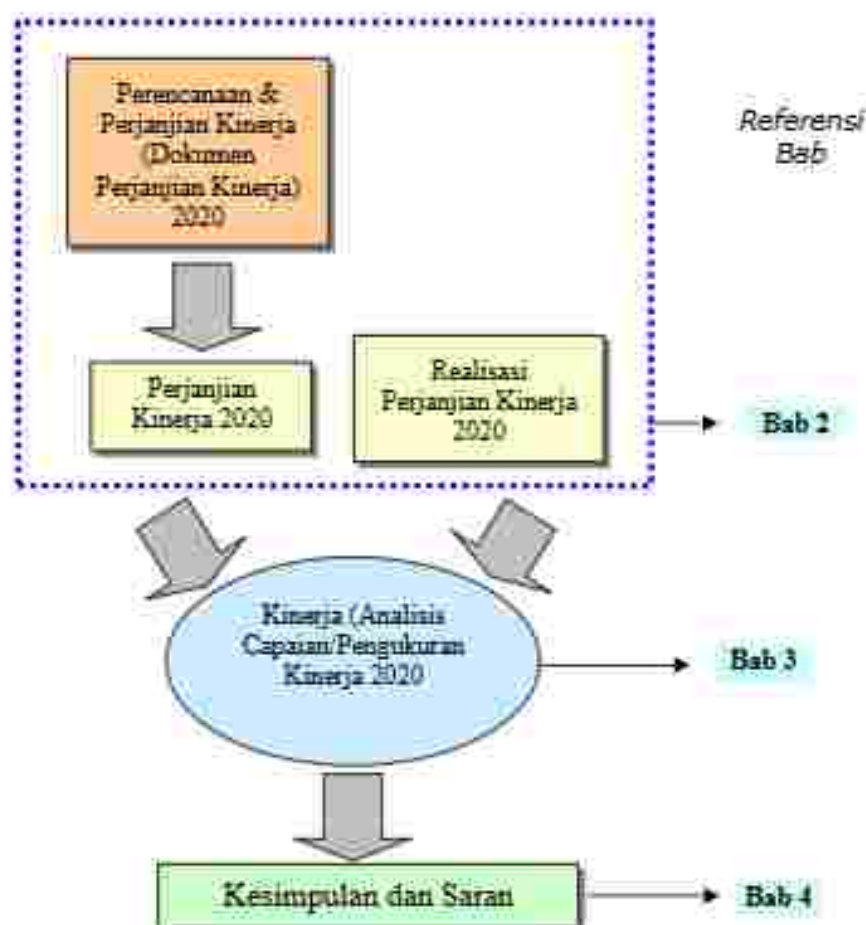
Perencanaan & Perjanjian Kinerja (Dokumen Perjanjian Kinerja) 2020

Referensi Bab

Perjanjian Kinerja 2020

Realisasi Perjanjian Kinerja 2020

Bab 2

Kinerja (Analisis Capaian/Pengukuran Kinerja 2020

Bab 3

Kesimpulan dan Saran

Bab 4